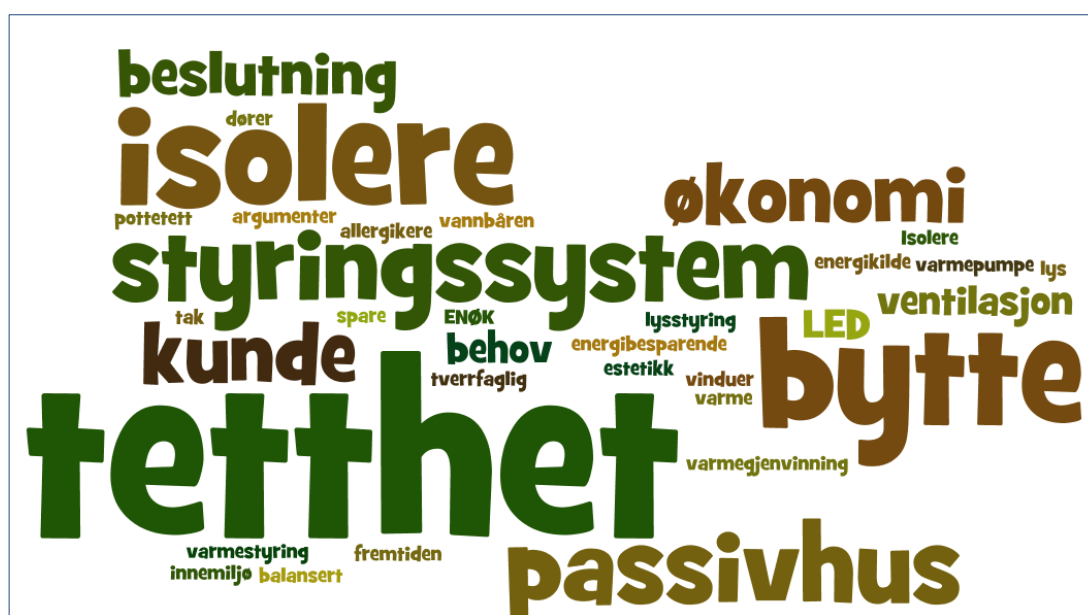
beslutning
dører
isolere
økonomi
pottetett
argumenter
vannbåren
allergikere
Isolere
styringssystem
energikilde
varmepumpe
lys
ventilasjon
tak
spare
ENØK
lysstyring
LED
kunde
behov
energibesparende
tverrfaglig
estetikk
vinduer
varme
bytte
tetthet
varmegjenvinning
varmestyring
fremtiden
innemiljø
balansert
passivhus